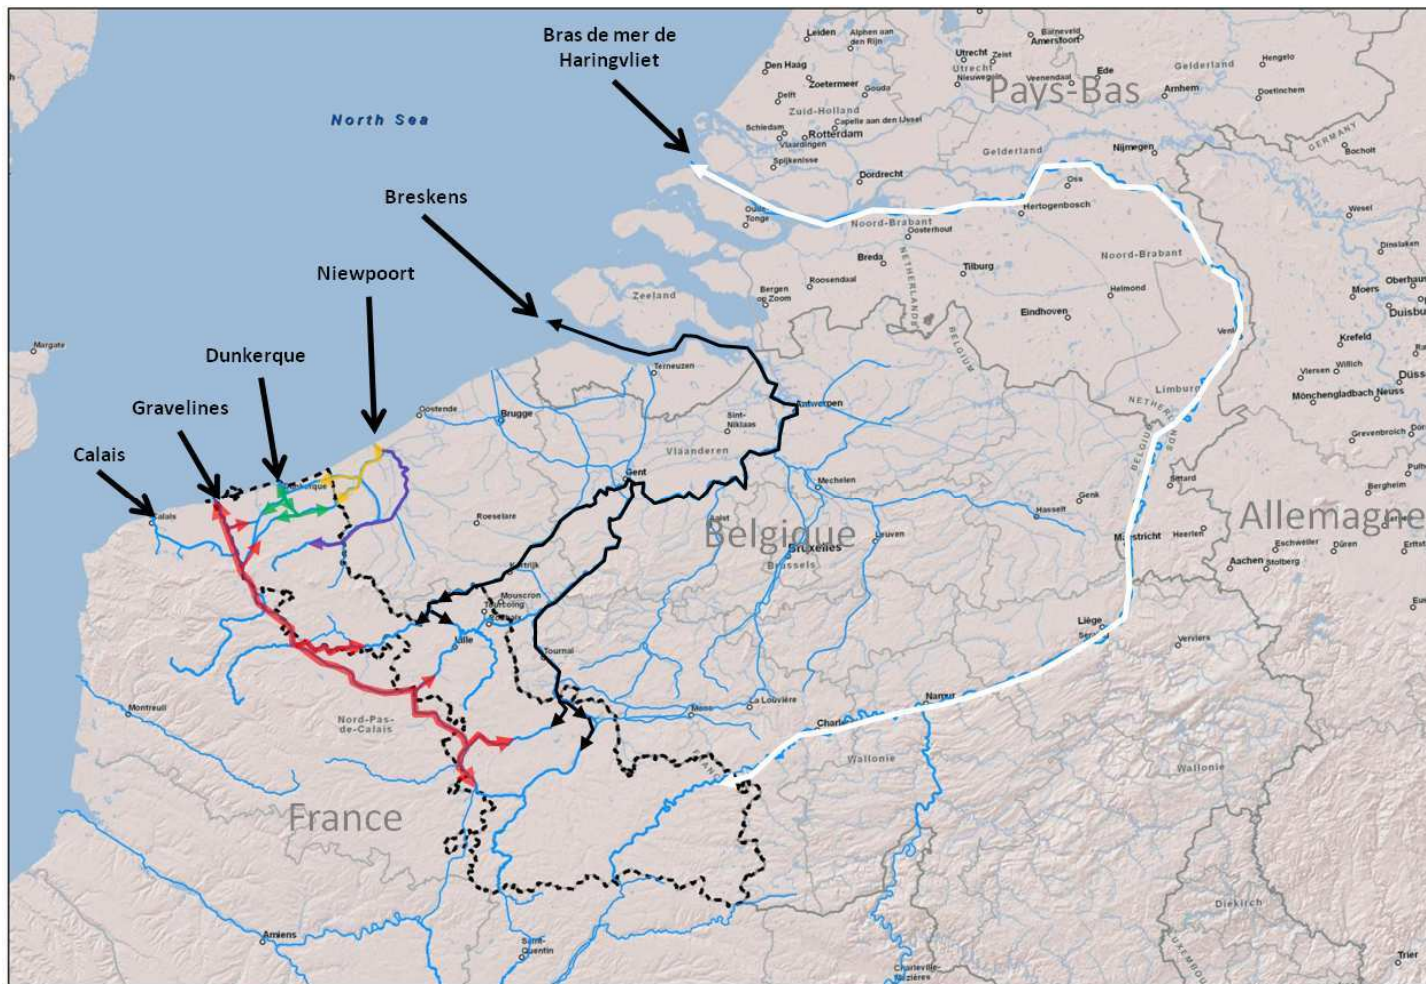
Bras de mer de Haringvliet

North Sea

Breskens

Niewpoort

Dunkerque

Gravelines

Calais

Pays-Bas

Belgique

Allemagne

France

Leiden
Alphen aan den Rijn
Den Haag
Zoetermeer
Gouda
Delft
Zuid-Holland
Schiedam
Capelle aan den IJssel
Rotterdam
Vlaardingen
Spijkenisse
Dordrecht
Utrecht
Zeist
Nieuwegein
Veenendaal
Ede
Barneveld
Amersfoort
Gelderland
Hengelo
Arnhem
Doetinchem
Nijmegen
GERMANY
Bocholt
Gelderland
Oss
Hertogenbosch
Oude Tonge
Noord-Brabant
Oosterhout
Breda
Tilburg
Noord-Brabant
Wesel
Dinslaken
Oberhausen
Moers
Duisburg
Helmond
Eindhoven
Venlo
Krefeld
Viersen
Willich
Düsseldorf
Mönchengladbach
Neuss
Grevenbroich
Bergheim
Zeeland
Bergen op Zoom
Roosendaal
NETHERLANDS
BELGIUM
Limburg
NETHERLANDS
BELGIUM
Margate
Terneuzen
Oostende
Brugge
Sint-Niklaas
Antwerpen
Vlaanderen
Gent
Mechelen
Aalst
Genk
Hasselt
Sittard
Leuven
Bruxelles
Brussels
Maastricht
Heerlen
Eschweiler
Düren
Aachen
Stolberg
Roeselare
Kortrijk
Mouscron
Tourcoing
Roubaix
Lille
Tournai
Liège
Seraing
Verviers
Mons
La Louvière
Namur
Charleroi
Wallonie
Wallonie
FRANCE
Montreuil
Nord-Pas-de-Calais
Diekirch
LUXEMBOURG
Amiens
Saint-Quentin
Charleville-Mézières
Trier